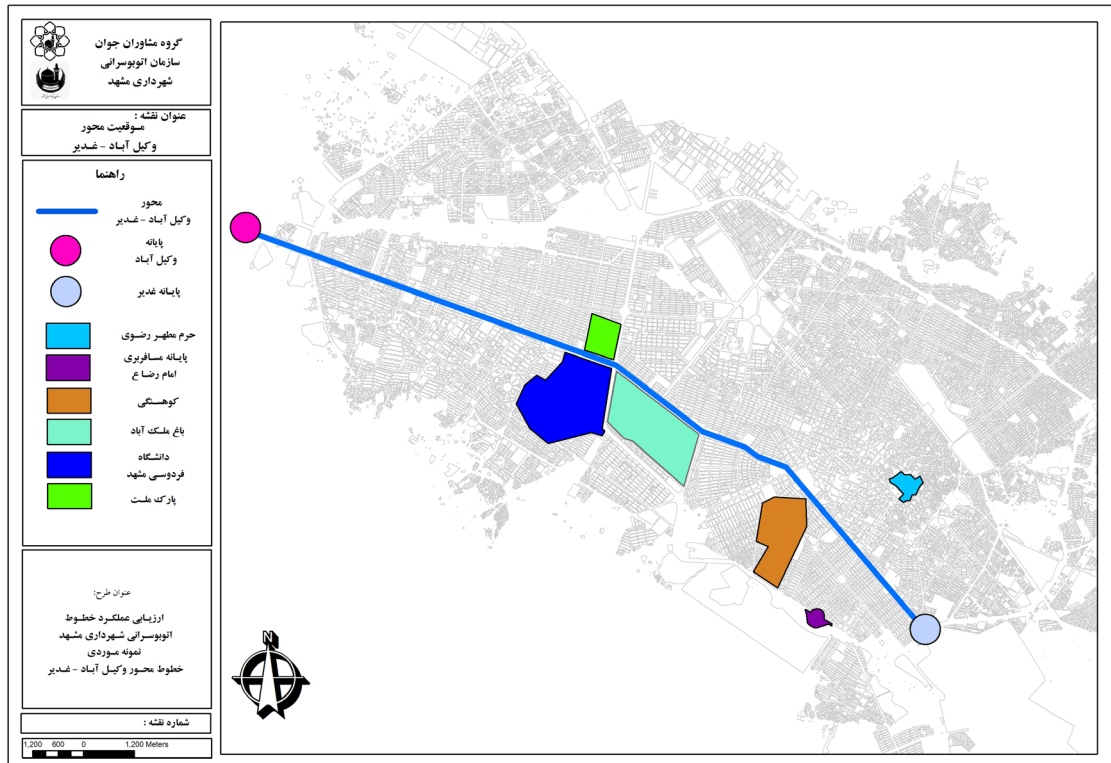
گروه مشاوران جوان
سازمان اتوبوسرانی
شهرداری مشهد

عنوان نقشه :
موقعیت محور
وکیل آباد - غدیر

راهنما

محور
وکیل آباد - غدیر

پایانه
وکیل آباد

پایانه غدیر

حرم مطهر رضوی

پایانه مسافربری
امام رضا ع

کوهسنگی

باغ ملک آباد

دانشگاه
فردوسی مشهد

پارک ملت

عنوان طرح:
ارزیابی عملکرد خطوط
اتوبوسرانی شهرداری مشهد
نمونه موردی
خطوط محور وکیل آباد - غدیر

N

شماره نقشه :

1,200 600 0 1,200 Meters